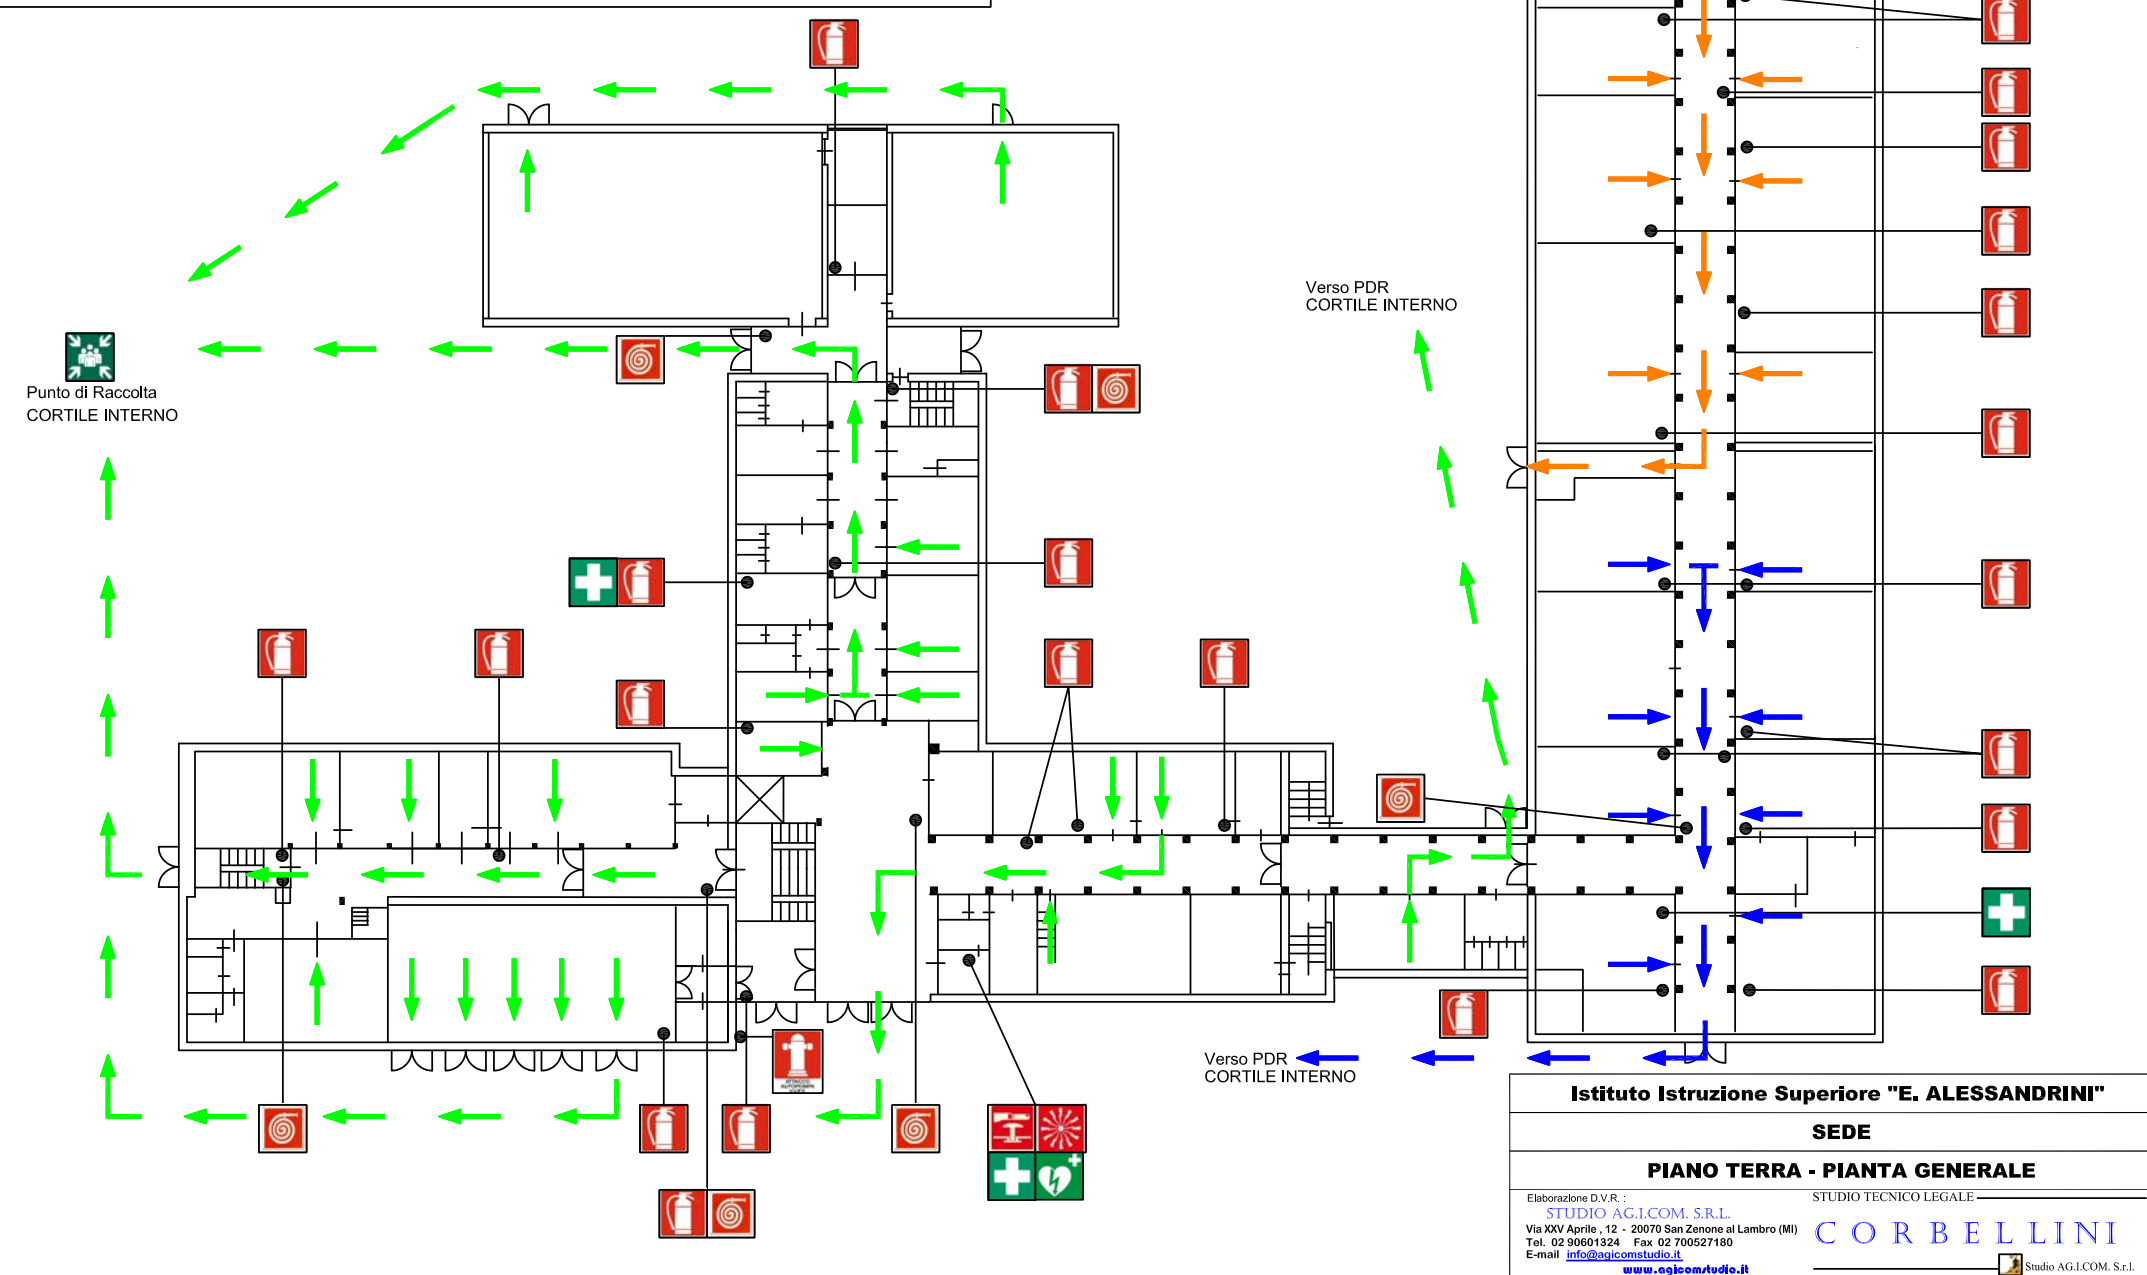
Verso PDR
CORTILE INTERNO

Punto di Raccolta
CORTILE INTERNO

ATTACCO AUTOPOMPA VV.F.

Verso PDR
CORTILE INTERNO

Istituto Istruzione Superiore "E. ALESSANDRINI"

SEDE

PIANO TERRA - PIANTA GENERALE

Elaborazione D.V.R. :
STUDIO AG.I.COM. S.R.L.
Via XXV Aprile , 12 - 20070 San Zenone al Lambro (MI)
Tel. 02 90601324 Fax 02 700527180
E-mail info@agicomstudio.it
www.agicomstudio.it

STUDIO TECNICO LEGALE
CORBELLINI
Studio AG.I.COM. S.r.l.